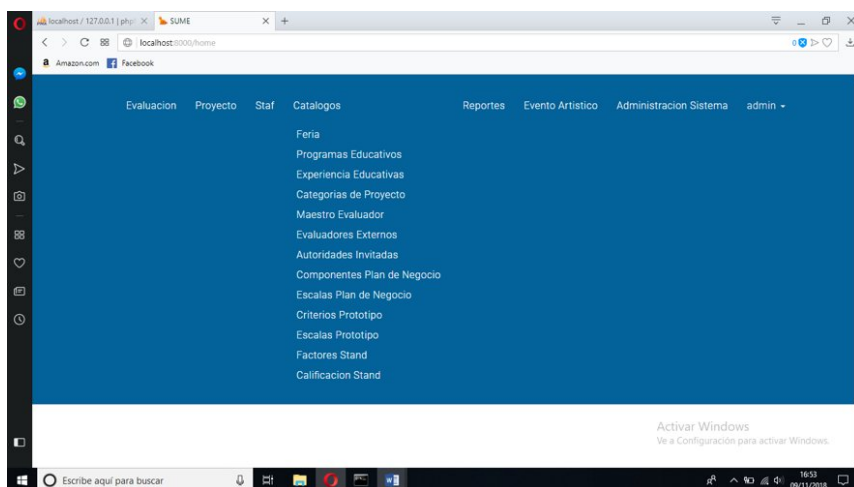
localhost / 127.0.0.1 | php
SUME
localhost:8000/home
Amazon.com
Facebook

Evaluacion
Proyecto
Staf
Catalogos
Reportes
Evento Artistico
Administracion Sistema
admin

Feria
Programas Educativos
Experiencia Educativas
Categorias de Proyecto
Maestro Evaluador
Evaluadores Externos
Autoridades Invitadas
Componentes Plan de Negocio
Escalas Plan de Negocio
Criterios Prototipo
Escalas Prototipo
Factores Stand
Calificacion Stand

Activar Windows
Ve a Configuración para activar Windows.

Escribe aquí para buscar
16:53
09/11/2018